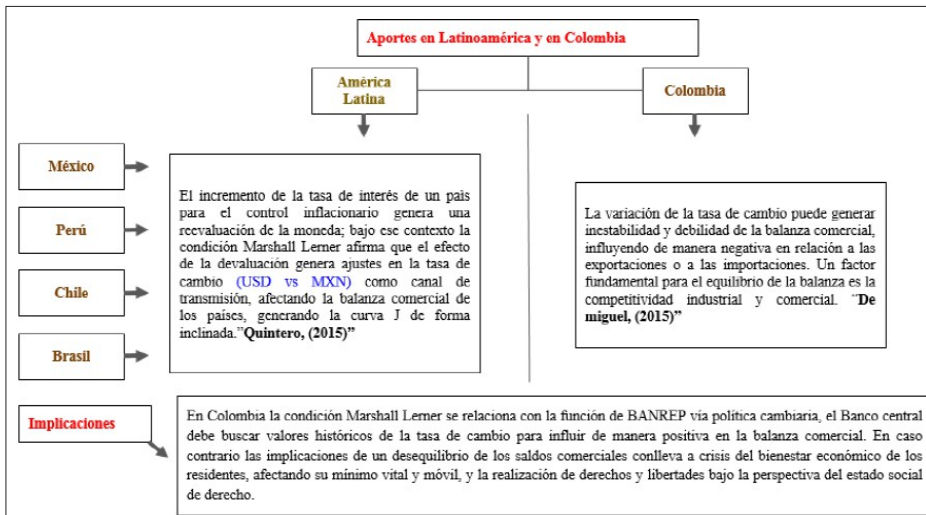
Aportes en Latinoamérica y en Colombia

América Latina

Colombia

México

Perú

Chile

Brasil

El incremento de la tasa de interés de un país para el control inflacionario genera una reevaluación de la moneda; bajo ese contexto la condición Marshall Lerner afirma que el efecto de la devaluación genera ajustes en la tasa de cambio (USD vs MXN) como canal de transmisión, afectando la balanza comercial de los países, generando la curva J de forma inclinada."Quintero, (2015)"

La variación de la tasa de cambio puede generar inestabilidad y debilidad de la balanza comercial, influyendo de manera negativa en relación a las exportaciones o a las importaciones. Un factor fundamental para el equilibrio de la balanza es la competitividad industrial y comercial. "De miguel, (2015)"

Implicaciones

En Colombia la condición Marshall Lerner se relaciona con la función de BANREP vía política cambiaria, el Banco central debe buscar valores históricos de la tasa de cambio para influir de manera positiva en la balanza comercial. En caso contrario las implicaciones de un desequilibrio de los saldos comerciales conlleva a crisis del bienestar económico de los residentes, afectando su mínimo vital y móvil, y la realización de derechos y libertades bajo la perspectiva del estado social de derecho.